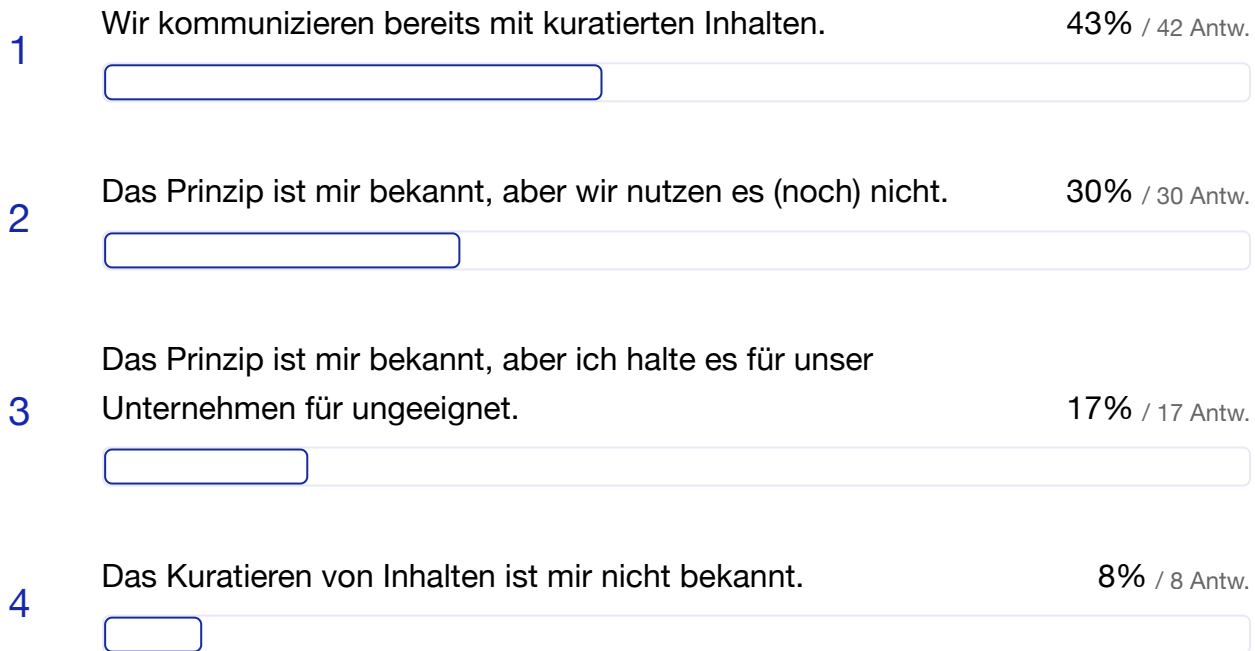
1 Wir kommunizieren bereits mit kuratierten Inhalten. 43% / 42 Antw.

2 Das Prinzip ist mir bekannt, aber wir nutzen es (noch) nicht. 30% / 30 Antw.

3 Das Prinzip ist mir bekannt, aber ich halte es für unser Unternehmen für ungeeignet. 17% / 17 Antw.

4 Das Kuratieren von Inhalten ist mir nicht bekannt. 8% / 8 Antw.